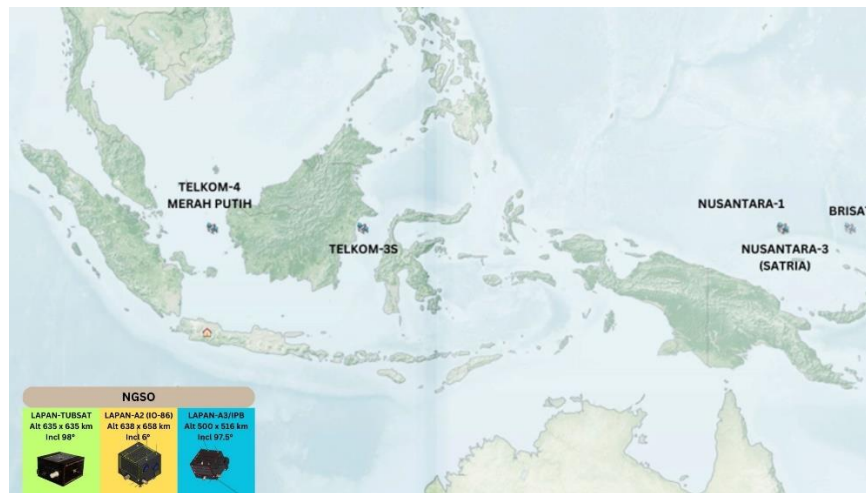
TELKOM-4
MERAH PUTIH

TELKOM-3S

NUSANTARA-1

BRISAT

NUSANTARA-3
(SATRIA)

NGSO

| LAPAN-TUBSAT Alt 635 x 635 km Incl 98° | LAPAN-A2 (IO-86) Alt 638 x 658 km Incl 6° | LAPAN-A3/IPB Alt 500 x 516 km Incl 97.5° |
|---|---|---|